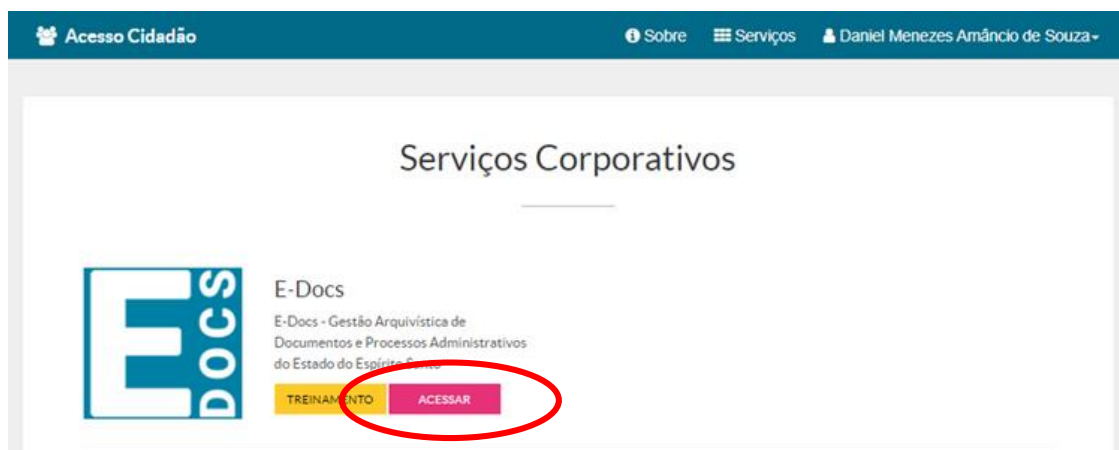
Acesso Cidadão

Sobre Serviços Daniel Menezes Amâncio de Souza

Serviços Corporativos

E DOCS

E-Docs

E-Docs - Gestão Arquivística de Documentos e Processos Administrativos do Estado do Espírito Santo

TREINAMENTO ACESSAR